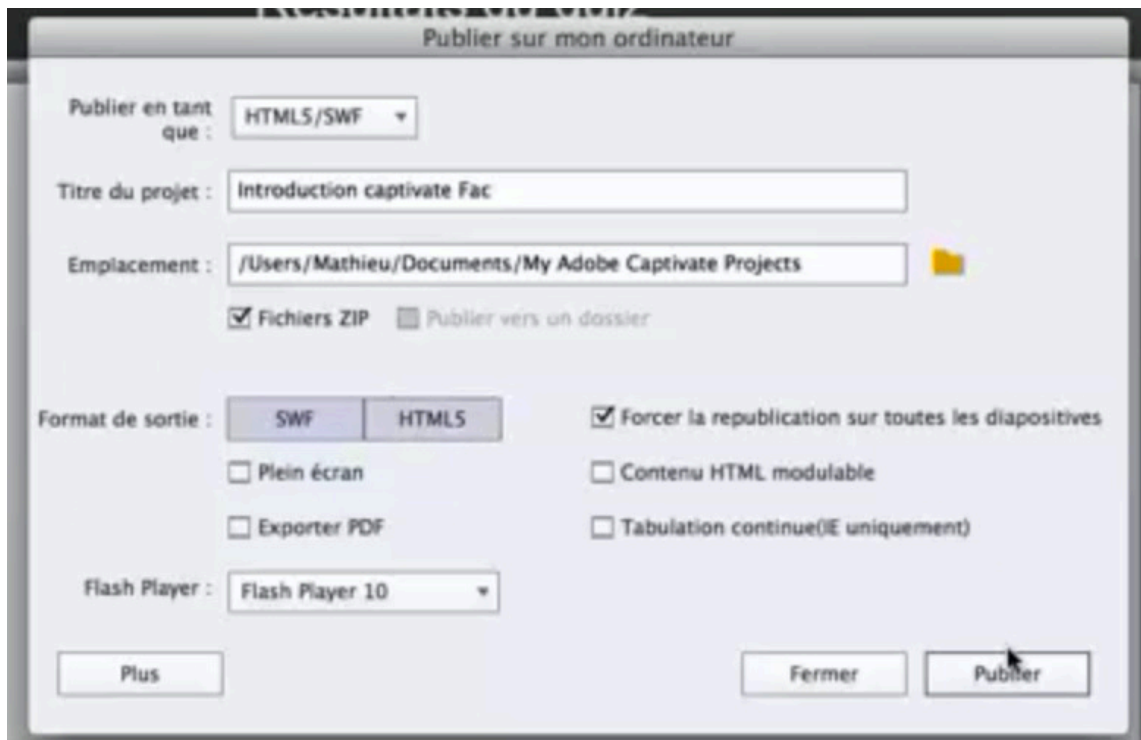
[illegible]

Publier sur mon ordinateur

Publier en tant que :
HTML5/SWF

Titre du projet :
Introduction captivate Fac

Emplacement :
/Users/Mathieu/Documents/My Adobe Captivate Projects

Fichiers ZIP
Publier vers un dossier

Format de sortie :
SWF
HTML5

Plein écran

Exporter PDF

Forcer la republication sur toutes les diapositives

Contenu HTML modulable

Tabulation continue(IE uniquement)

Flash Player :
Flash Player 10

Plus

Fermer

Publier